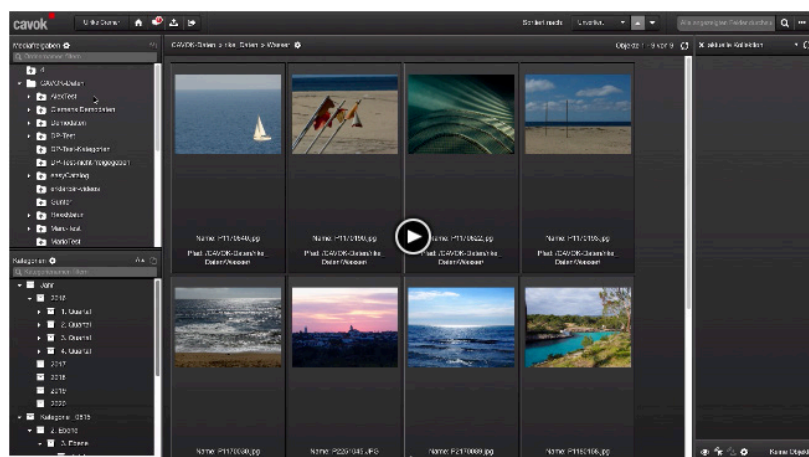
cavok

Sortiert nach

Objekte 1 - 8 von 8

CAVOK-Daten > alle Daten > Wasser

Kategorien

Jahr

2019

1. Quartal

2. Quartal

3. Quartal

4. Quartal

2017

2018

2019

2020

Kategorie 0815

CAVOK-Daten

Name: P1170640.jpg

Name: P1170690.jpg

Name: P1170622.jpg

Name: P1170196.jpg

Name: P1170630.jpg

Name: P2251045.JPG

Name: P2170059.jpg

Name: P1160156.jpg